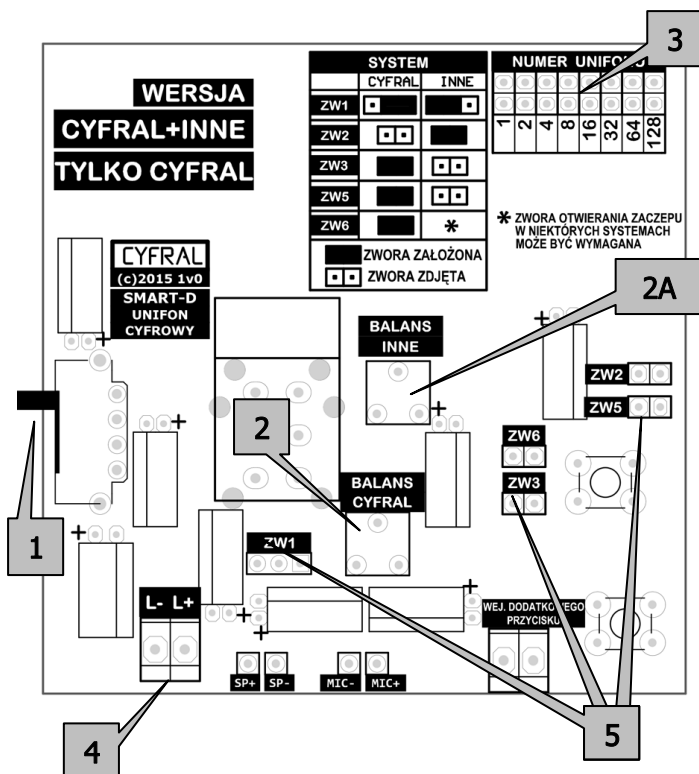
WERSJA
CYFRAL+INNE
TYLKO CYFRAL

| SYSTEM | CYFRAL | INNE |
|---|---|---|
| ZW1 | | |
| ZW2 | | |
| ZW3 | | |
| ZW5 | | |
| ZW6 | | * |

ZWORA ZAŁOŻONA
ZWORA ZDJĘTA

NUMER UNIFO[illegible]
1 2 4 8 16 32 64 128

3

* ZWORA OTWIERANIA ZACZEPU W NIEKTÓRYCH SYSTEMACH MOŻE BYĆ WYMAGANA

CYFRAL
(c)2015 1v0
SMART-D
UNIFON
CYFROWY

2A

BALANS
INNE

ZW2
ZW5

2

ZW6
ZW3

BALANS
CYFRAL

1

ZW1

L- L+

WEJ. DODATKOWEGO PRZYCISKU

SP+ SP- MIC- MIC+

4

5